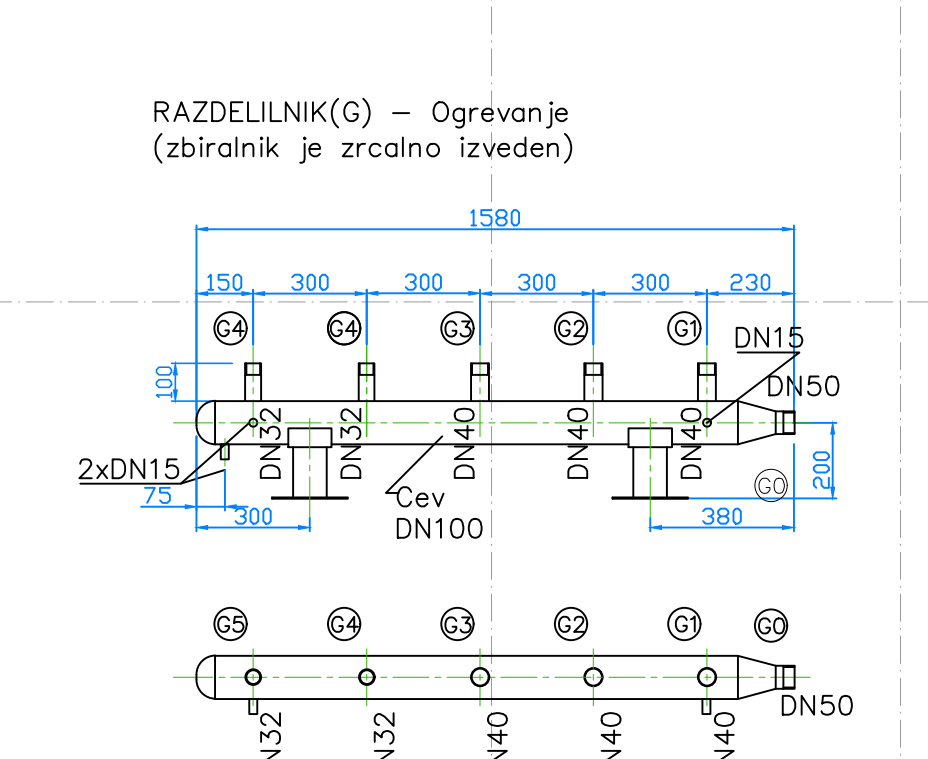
RAZDELILNIK(G) – Ogrevanje
(zbiralnik je zrcalno izveden)

1580

150 300 300 300 300 230

G4 G4 G3 G2 G1

DN15

100

DN50

DN32 DN32 DN40 DN40 DN40

2xDN15

75

Cev
DN100

G0

200

300

380

G5 G4 G3 G2 G1 G0

DN50

DN32 DN32 DN40 DN40 DN40